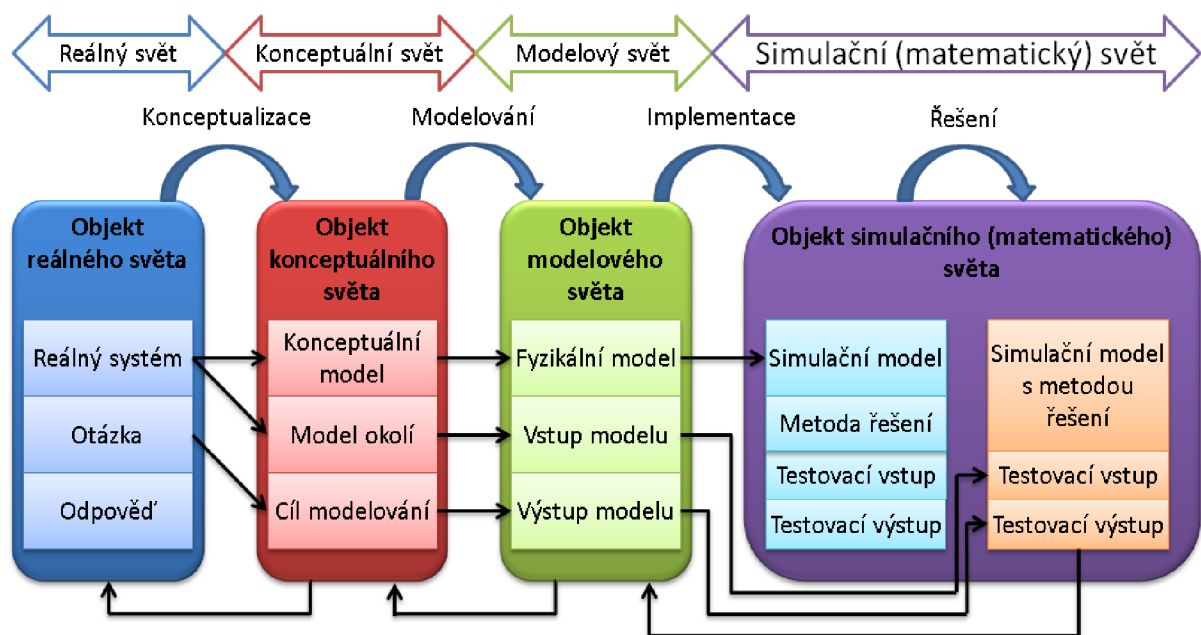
Reálný svět

Konceptuální svět

Modelový svět

Simulační (matematický) svět

Konceptualizace

Modelování

Implementace

Řešení

Objekt reálného světa

Reálný systém

Otázka

Odpověď

Objekt konceptuálního světa

Konceptuální model

Model okolí

Cíl modelování

Objekt modelového světa

Fyzikální model

Vstup modelu

Výstup modelu

Objekt simulačního (matematického) světa

Simulační model

Metoda řešení

Testovací vstup

Testovací výstup

Simulační model s metodou řešení

Testovací vstup

Testovací výstup